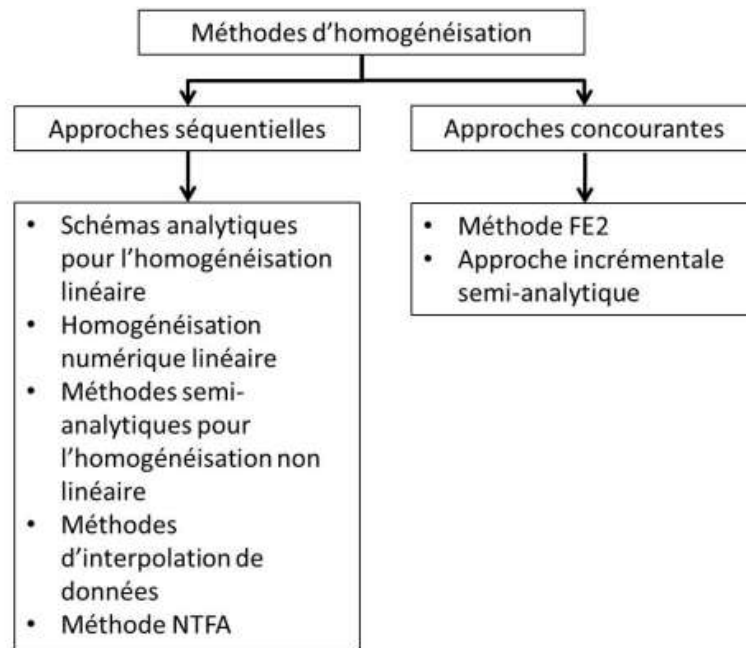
Méthodes d'homogénéisation

Approches séquentielles

Approches concourantes

- Schémas analytiques pour l'homogénéisation linéaire
- Homogénéisation numérique linéaire
- Méthodes semi-analytiques pour l'homogénéisation non linéaire
- Méthodes d'interpolation de données
- Méthode NTFA

- Méthode FE2
- Approche incrémentale semi-analytique